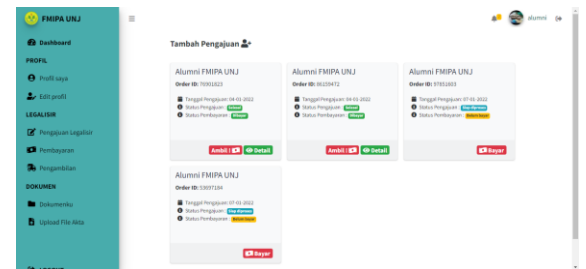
FMIPA UNJ

alumni

Dashboard

PROFIL

Profil saya

Edit profil

LEGALISIR

Pengajuan Legalisir

Pembayaran

Pengambilan

DOKUMEN

Dokumenku

Upload File Akta

Tambah Pengajuan

Alumni FMIPA UNJ
Order ID: 76901823
Tanggal Pengajuan: 04-03-2022
Status Pengajuan: Selesai
Status Pembayaran: Diterima
Ambil | Detail

Alumni FMIPA UNJ
Order ID: 86239472
Tanggal Pengajuan: 04-03-2022
Status Pengajuan: Selesai
Status Pembayaran: Diterima
Ambil | Detail

Alumni FMIPA UNJ
Order ID: 97851803
Tanggal Pengajuan: 07-03-2022
Status Pengajuan: Siap Diproses
Status Pembayaran: Belum Bayar
Bayar

Alumni FMIPA UNJ
Order ID: 53697184
Tanggal Pengajuan: 07-03-2022
Status Pengajuan: Siap Diproses
Status Pembayaran: Belum Bayar
Bayar